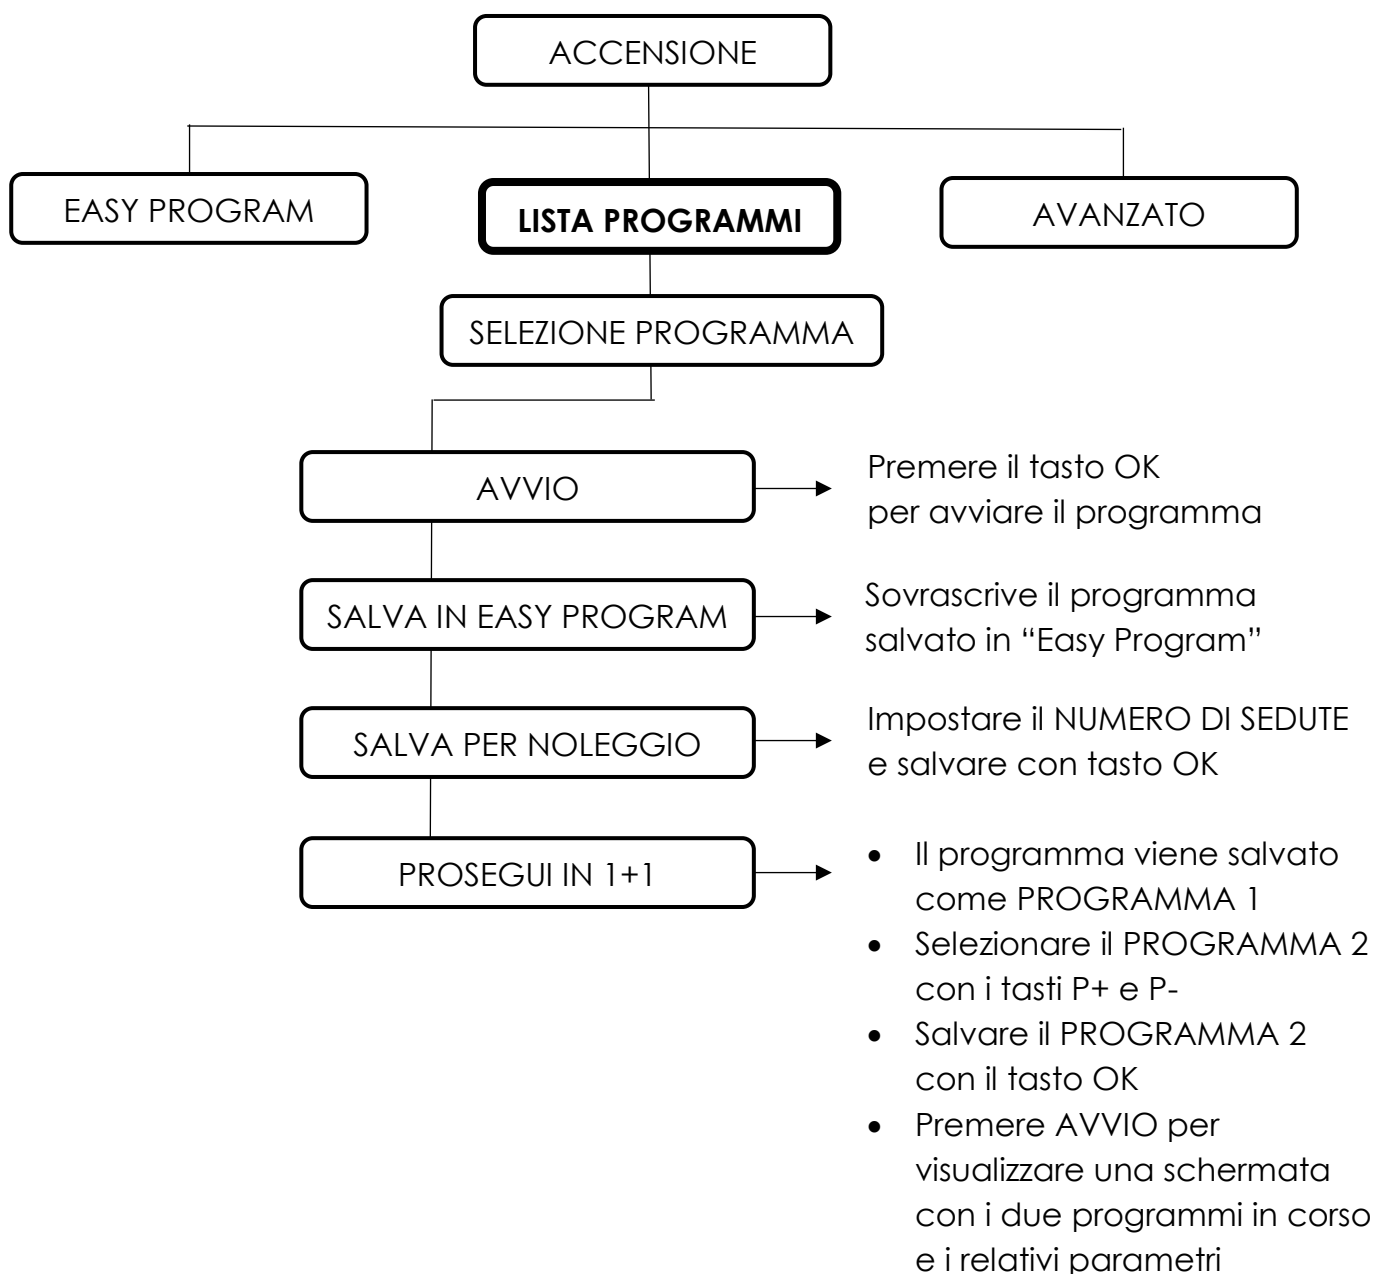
ACCENSIONE

EASY PROGRAM

LISTA PROGRAMMI

AVANZATO

SELEZIONE PROGRAMMA

AVVIO

Premere il tasto OK per avviare il programma

SALVA IN EASY PROGRAM

Sovrascrive il programma salvato in “Easy Program”

SALVA PER NOLEGGIO

Impostare il NUMERO DI SEDUTE e salvare con tasto OK

PROSEGUI IN 1+1

- Il programma viene salvato come PROGRAMMA 1
- Selezionare il PROGRAMMA 2 con i tasti P+ e P-
- Salvare il PROGRAMMA 2 con il tasto OK
- Premere AVVIO per visualizzare una schermata con i due programmi in corso e i relativi parametri